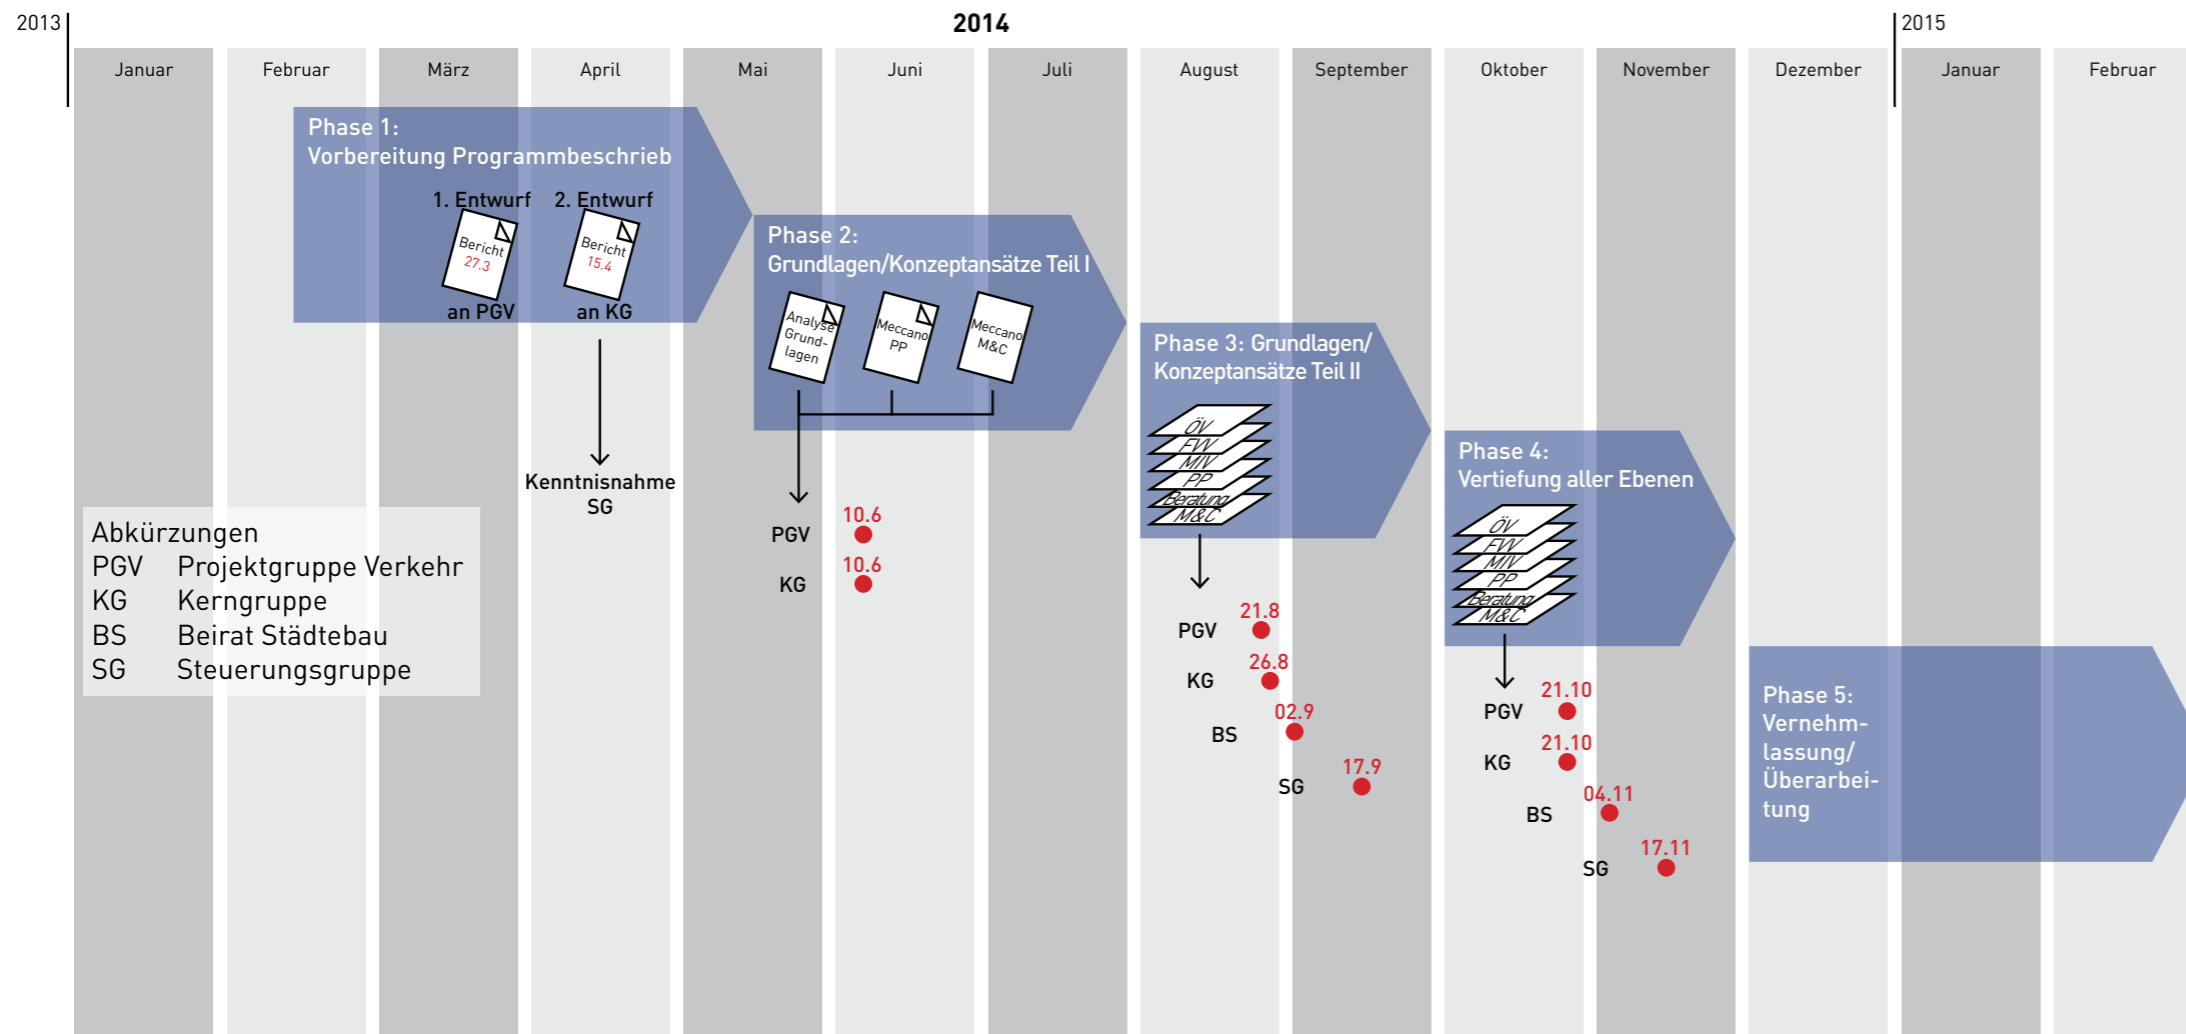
2013

2014

2015

Januar Februar März April Mai Juni Juli August September Oktober November Dezember Januar Februar

Phase 1:
Vorbereitung Programmbeschrieb

1. Entwurf
Bericht
27.3
an PGV

2. Entwurf
Bericht
15.4
an KG

Kenntnisnahme
SG

Phase 2:
Grundlagen/Konzeptansätze Teil I

Analyse Grundlagen

Meccano PP

Meccano M&C

PGV 10.6
KG 10.6

Phase 3: Grundlagen/
Konzeptansätze Teil II

ÖV
FW
MIV
PP
Beratung
M&C

PGV 21.8
KG 26.8
BS 02.9
SG 17.9

Phase 4:
Vertiefung aller Ebenen

ÖV
FW
MIV
PP
Beratung
M&C

PGV 21.10
KG 21.10
BS 04.11
SG 17.11

Phase 5:
Vernehmlassung/
Überarbeitung

Abkürzungen
PGV Projektgruppe Verkehr
KG Kerngruppe
BS Beirat Städtebau
SG Steuerungsgruppe